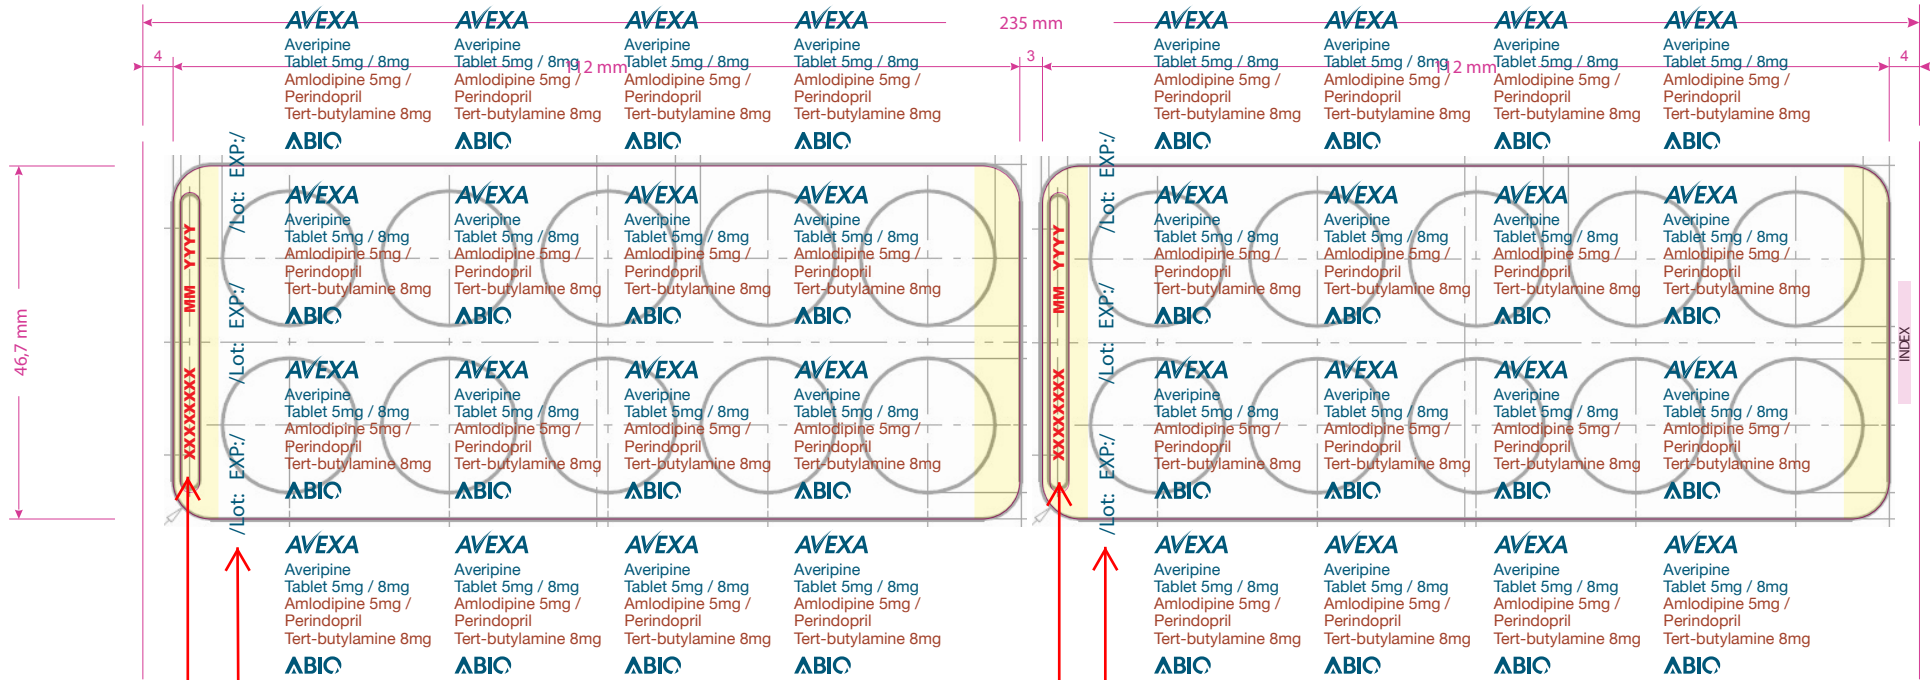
235 mm

4 112 mm 3 112 mm 4

46,7 mm

AVEXA
Averipine
Tablet 5mg / 8mg
Amlodipine 5mg / Perindopril Tert-butylamine 8mg
ABIO

AVEXA
Averipine
Tablet 5mg / 8mg
Amlodipine 5mg / Perindopril Tert-butylamine 8mg
ABIO

AVEXA
Averipine
Tablet 5mg / 8mg
Amlodipine 5mg / Perindopril Tert-butylamine 8mg
ABIO

AVEXA
Averipine
Tablet 5mg / 8mg
Amlodipine 5mg / Perindopril Tert-butylamine 8mg
ABIO

EXP:/ /Lot: EXP:/ /Lot: EXP:/ /Lot:

XXXXXXXX MM YYYY

INDEX